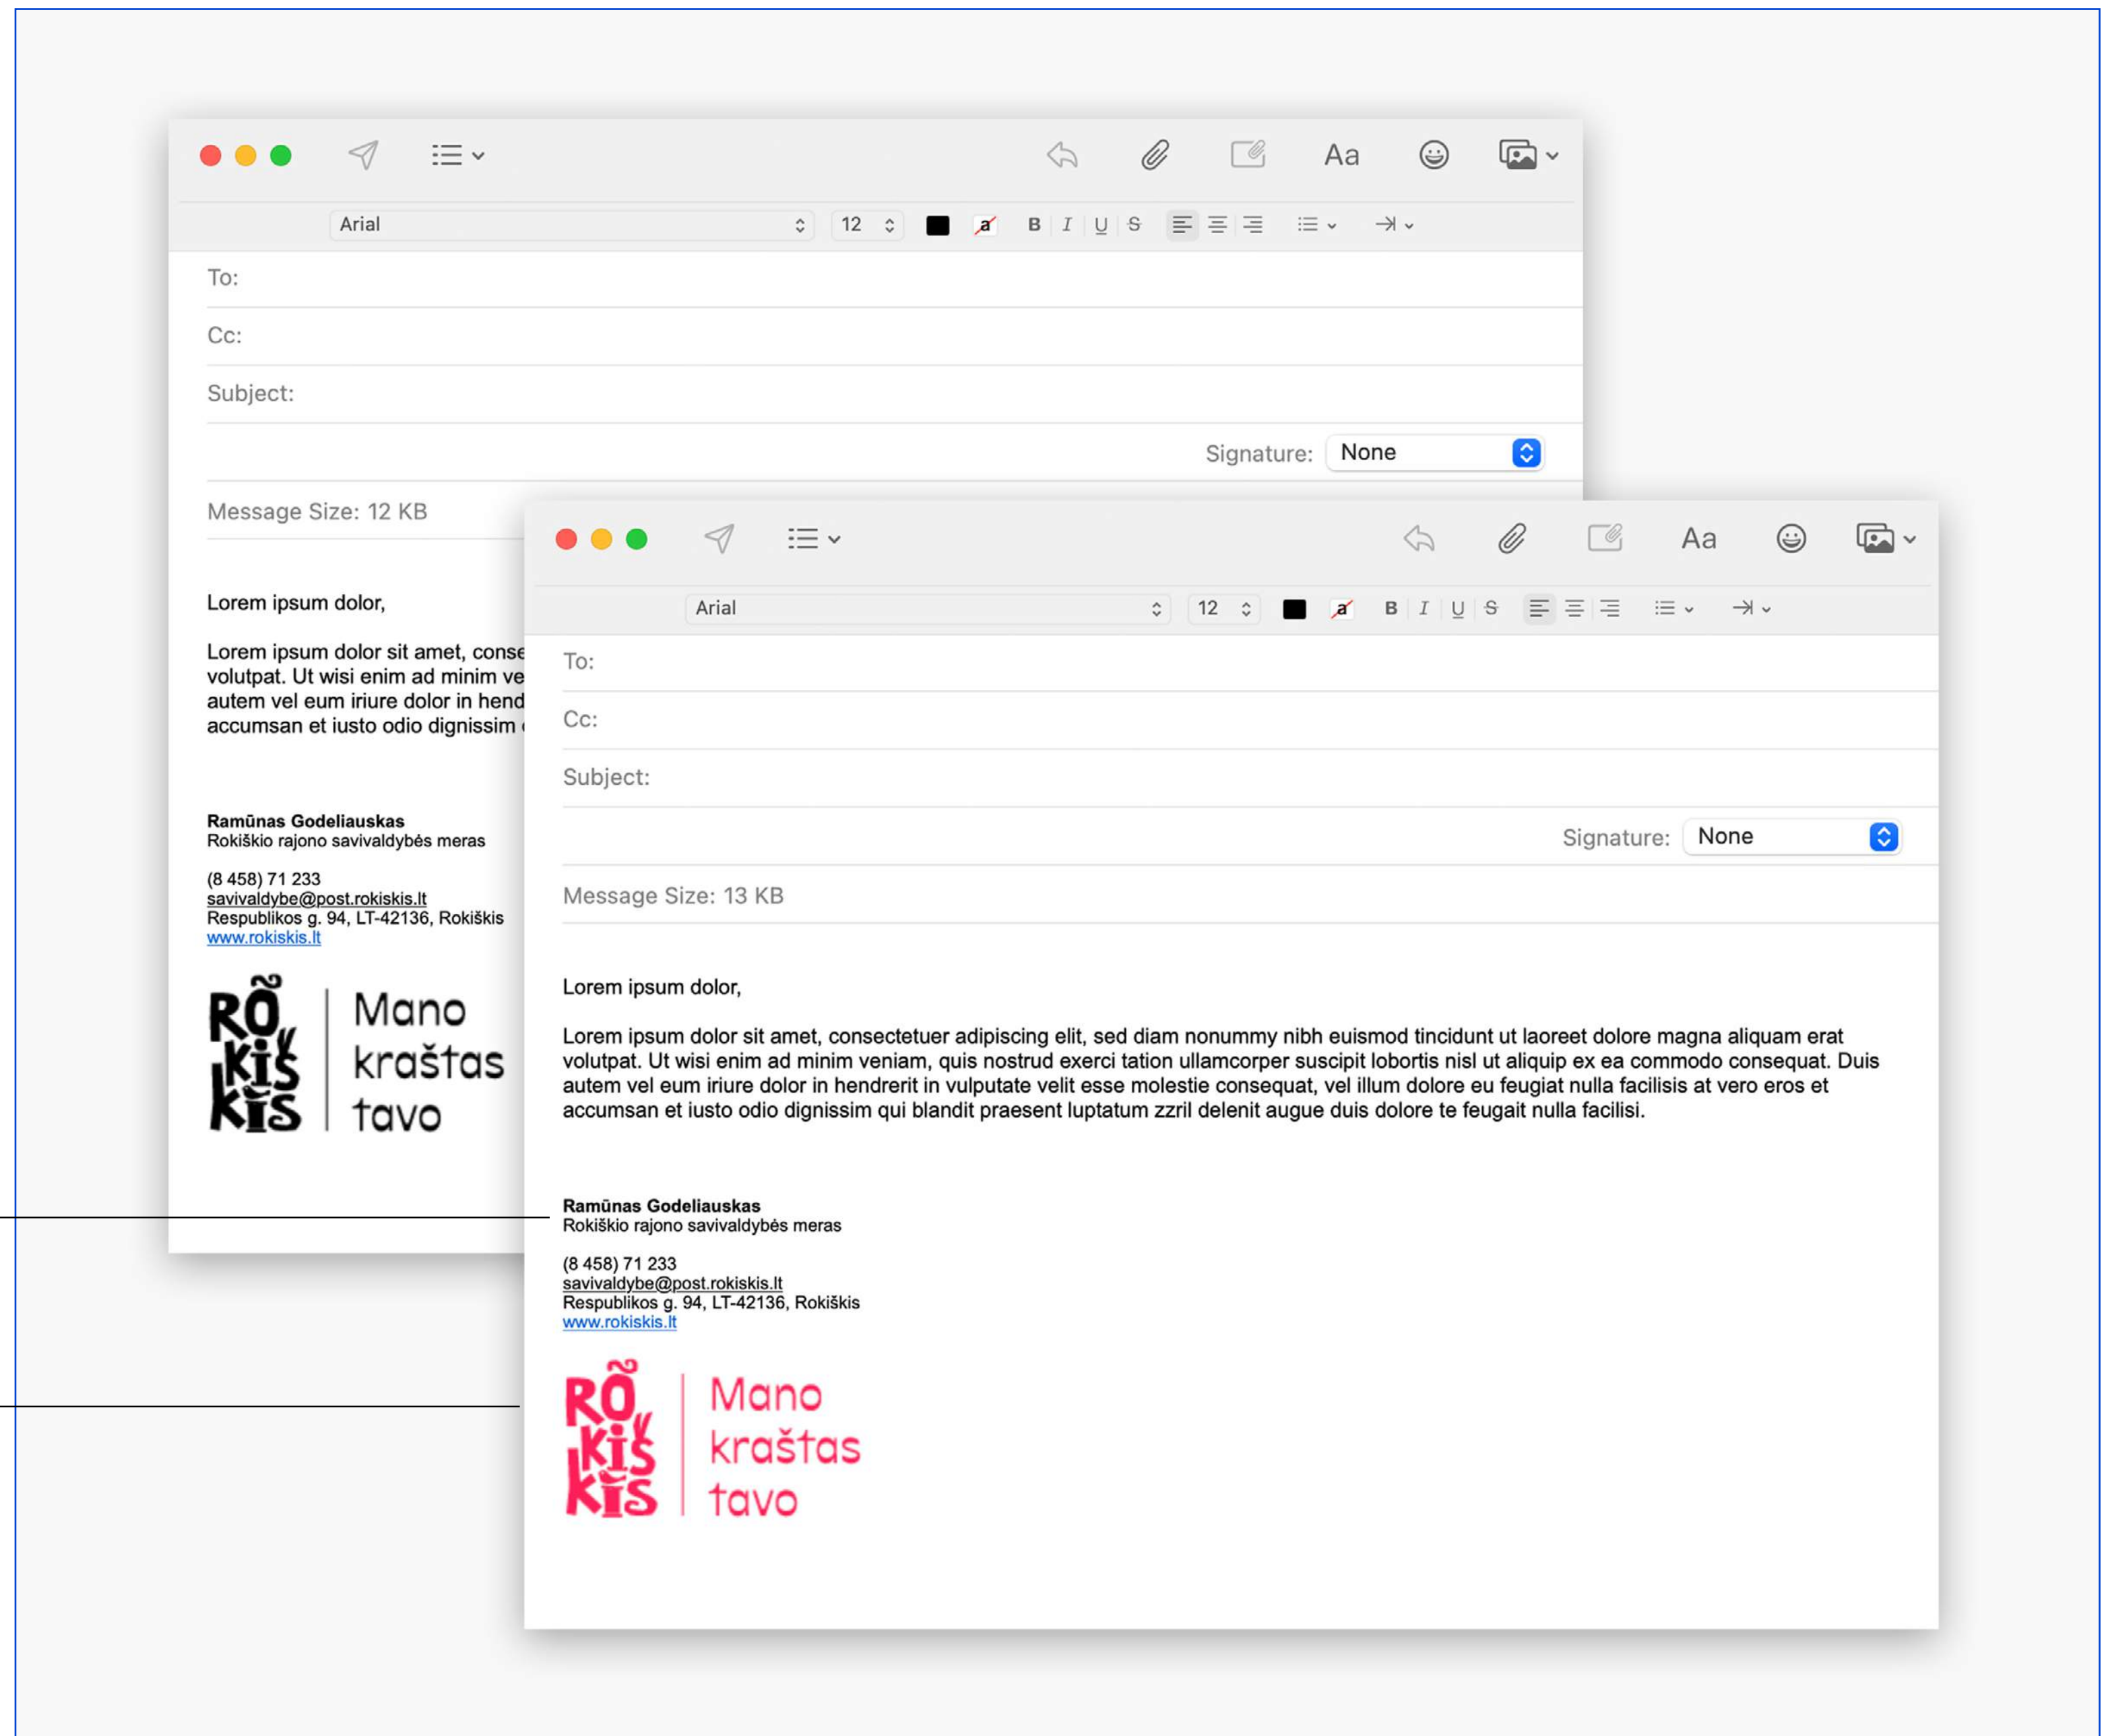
Aa

Arial 12 B I U S

To:

Cc:

Subject:

Signature: None

Message Size: 12 KB

Lorem ipsum dolor,

Lorem ipsum dolor sit amet, conse volutpat. Ut wisi enim ad minim ve autem vel eum iriure dolor in hend accumsan et iusto odio dignissim

Ramūnas Godeliauskas
Rokiškio rajono savivaldybės meras

(8 458) 71 233
savivaldybe@post.rokiskis.lt
Respublikos g. 94, LT-42136, Rokiškis
www.rokiskis.lt

RÕ KIŠ KIS Mano kraštas tavo

Aa

Arial 12 B I U S

To:

Cc:

Subject:

Signature: None

Message Size: 13 KB

Lorem ipsum dolor,

Lorem ipsum dolor sit amet, consectetuer adipiscing elit, sed diam nonummy nibh euismod tincidunt ut laoreet dolore magna aliquam erat volutpat. Ut wisi enim ad minim veniam, quis nostrud exerci tation ullamcorper suscipit lobortis nisl ut aliquip ex ea commodo consequat. Duis autem vel eum iriure dolor in hendrerit in vulputate velit esse molestie consequat, vel illum dolore eu feugiat nulla facilisis at vero eros et accumsan et iusto odio dignissim qui blandit praesent luptatum zzril delenit augue duis dolore te feugait nulla facilisi.

Ramūnas Godeliauskas
Rokiškio rajono savivaldybės meras

(8 458) 71 233
savivaldybe@post.rokiskis.lt
Respublikos g. 94, LT-42136, Rokiškis
www.rokiskis.lt

RÕ KIŠ KIS Mano kraštas tavo